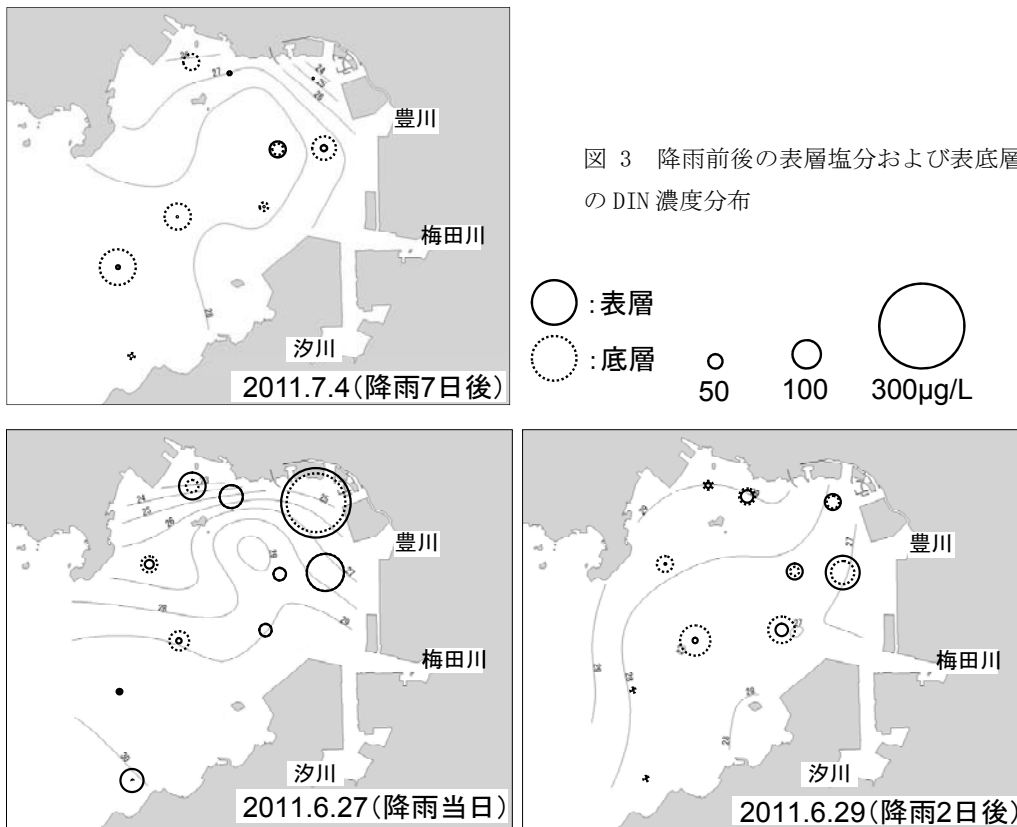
豊川

梅田川

汐川

2011.7.4(降雨7日後)

図 3 降雨前後の表層塩分および表底層の DIN 濃度分布

:表層

:底層

50 100 300µg/L

豊川

梅田川

汐川

2011.6.27(降雨当日)

豊川

梅田川

汐川

2011.6.29(降雨2日後)